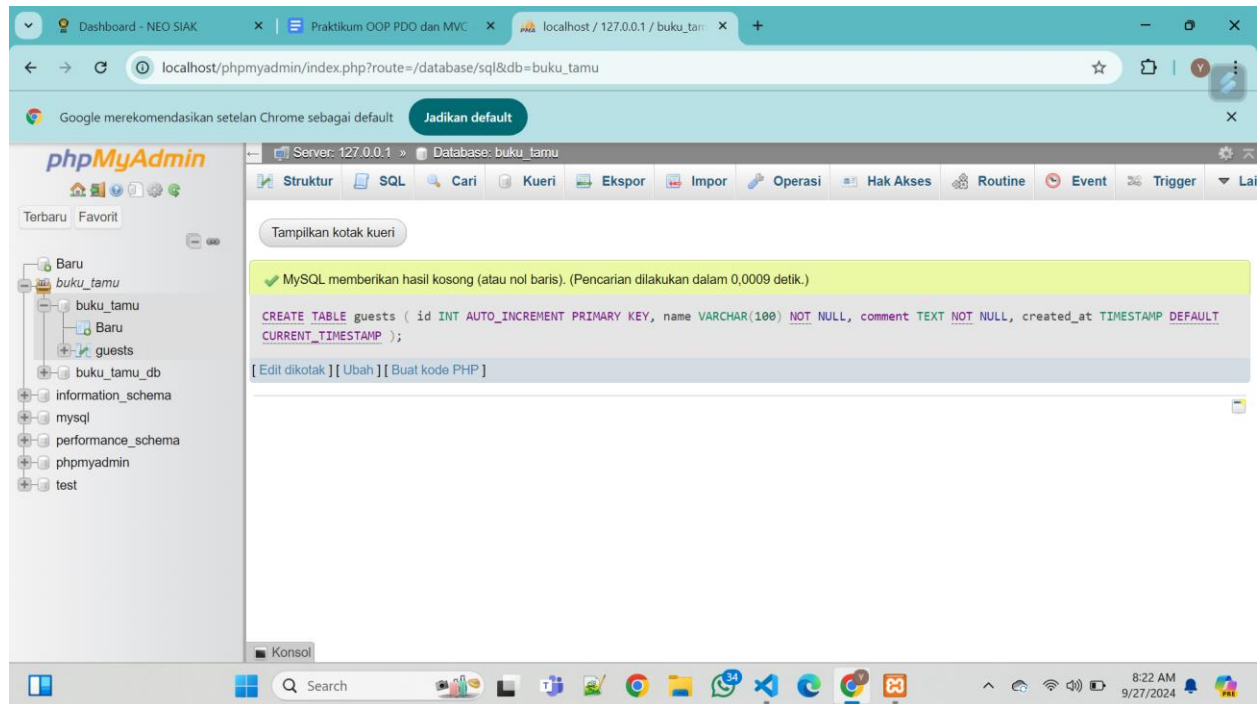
Dashboard - NEO SIAK
Praktikum OOP PDO dan MVC
localhost / 127.0.0.1 / buku_tam
localhost/phpmyadmin/index.php?route=/database/sql&db=buku_tamu
Google merekomendasikan setelan Chrome sebagai default
Jadikan default
phpMyAdmin
Terbaru Favorit
Baru
buku_tamu
buku_tamu
Baru
guests
buku_tamu_db
information_schema
mysql
performance_schema
phpmyadmin
test
Server: 127.0.0.1 » Database: buku_tamu
Struktur SQL Cari Kueri Ekspor Impor Operasi Hak Akses Routine Event Trigger Lai
Tampilkan kotak kueri
MySQL memberikan hasil kosong (atau nol baris). (Pencarian dilakukan dalam 0,0009 detik.)
CREATE TABLE guests ( id INT AUTO_INCREMENT PRIMARY KEY, name VARCHAR(100) NOT NULL, comment TEXT NOT NULL, created_at TIMESTAMP DEFAULT CURRENT_TIMESTAMP );
[ Edit dikotak ] [ Ubah ] [ Buat kode PHP ]
Konsol
Search
34
8:22 AM
9/27/2024